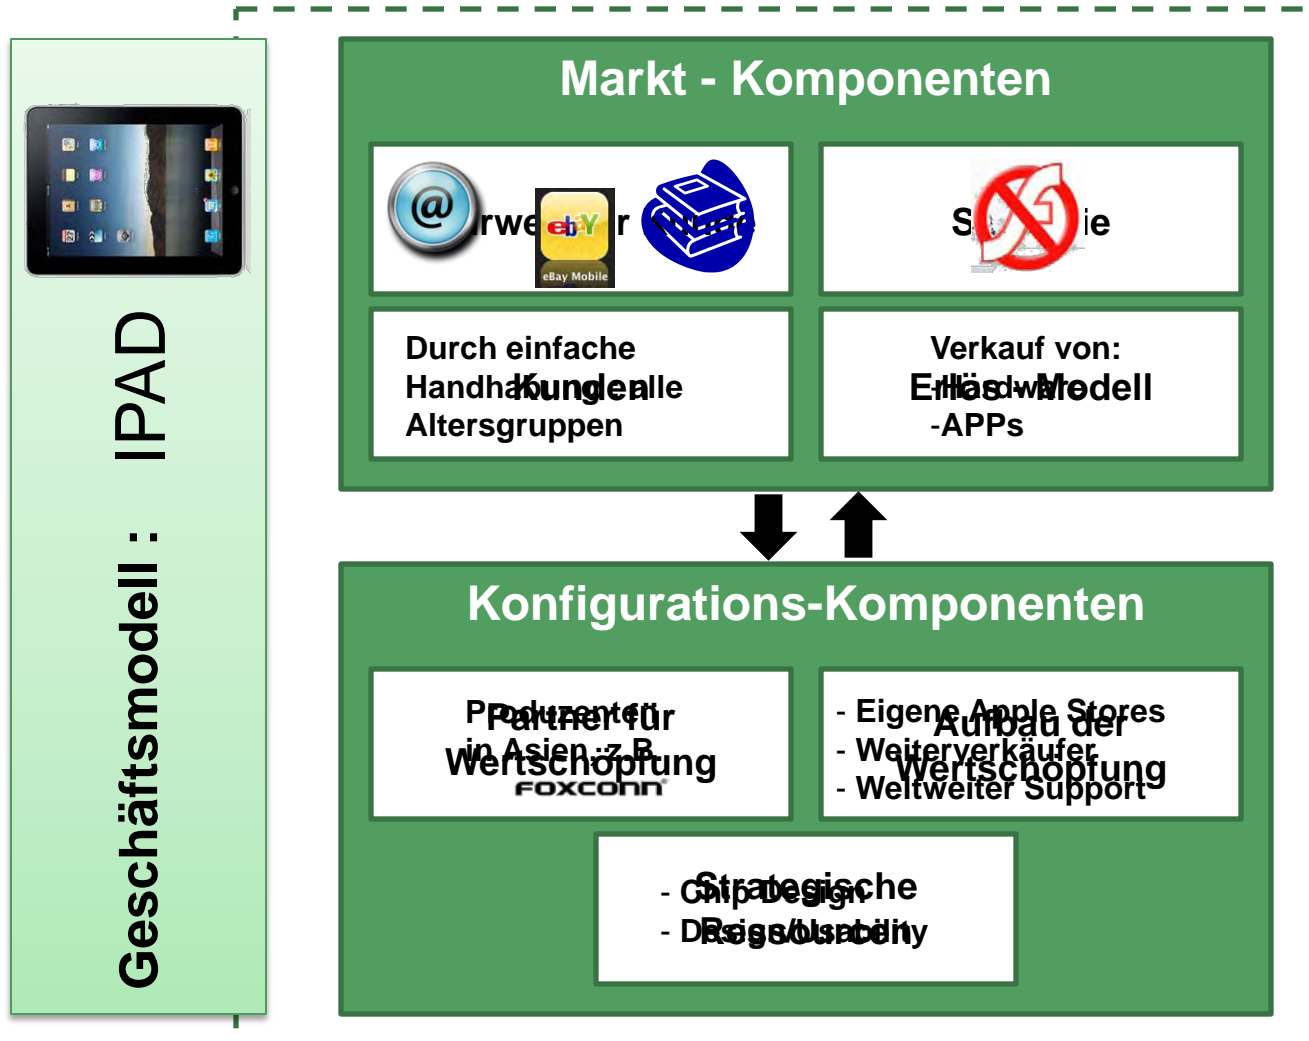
Geschäftsmodell : IPAD

Markt - Komponenten

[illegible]rwe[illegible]r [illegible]

ebY
eBay Mobile

S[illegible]ie

Durch einfache Handha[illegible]alle Altersgruppen

Kunden

Verkauf von:
-Hard-Ware
-APPs

Erlös-Modell

Konfigurations-Komponenten

Produzenten in Asien z.B.
FOXCONN

Partner für Wertschöpfung

- Eigene Apple Stores
- Weiterverkäufer
- Weltweiter Support

Aufbau der Wertschöpfung

- Chip Design
- Design/Usability

Strategische Ressourcen